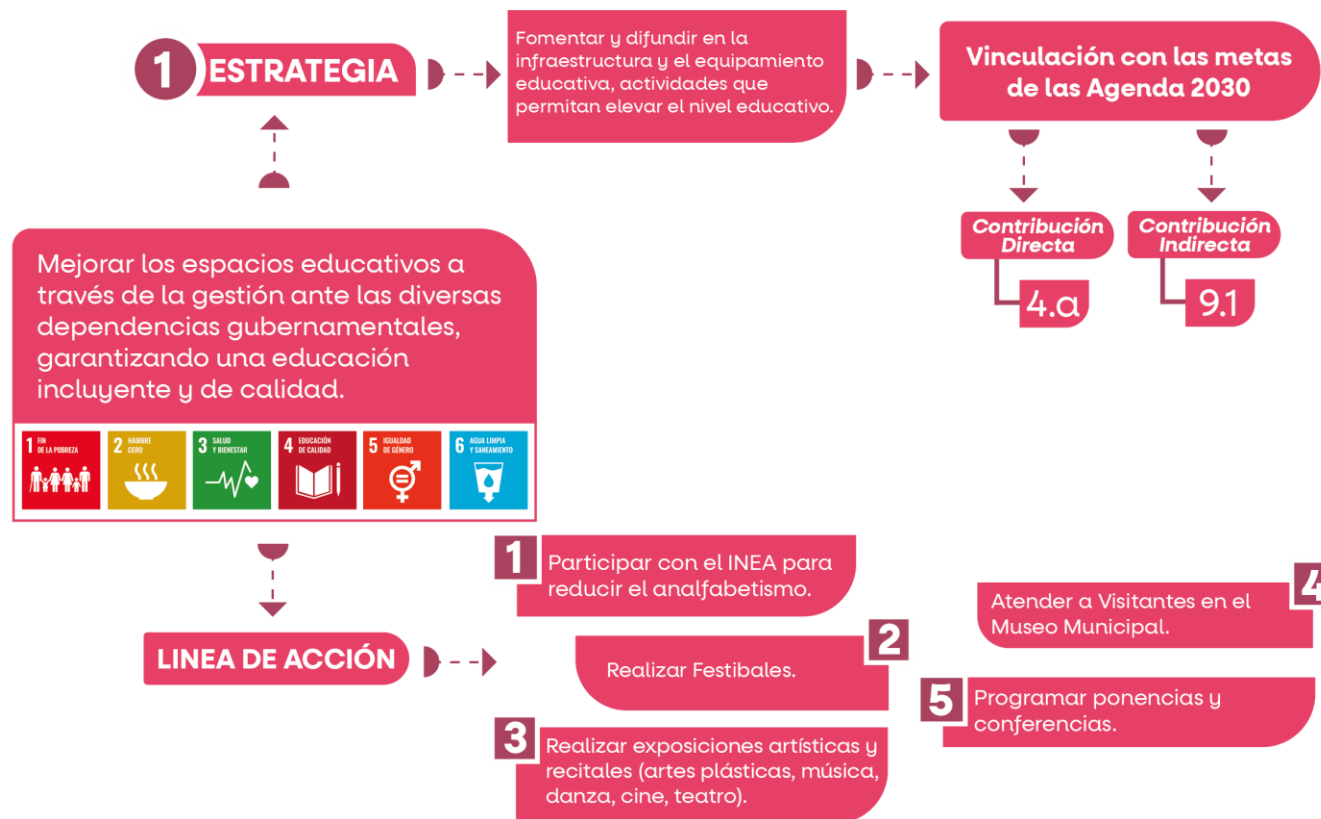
1 ESTRATEGIA

Fomentar y difundir en la infraestructura y el equipamiento educativa, actividades que permitan elevar el nivel educativo.

Vinculación con las metas de las Agenda 2030

Contribución Directa

4.a

Contribución Indirecta

9.1

Mejorar los espacios educativos a través de la gestión ante las diversas dependencias gubernamentales, garantizando una educación incluyente y de calidad.

1 FIN DE LA POBREZA

2 HAMBRE CERO

3 SALUD Y BIENESTAR

4 EDUCACIÓN DE CALIDAD

5 IGUALDAD DE GÉNERO

6 AGUA LIMPIA Y SANEAMIENTO

LINEA DE ACCIÓN

1 Participar con el INEA para reducir el analfabetismo.

2 Realizar Festibales.

3 Realizar exposiciones artísticas y recitales (artes plásticas, música, danza, cine, teatro).

4 Atender a Visitantes en el Museo Municipal.

5 Programar ponencias y conferencias.